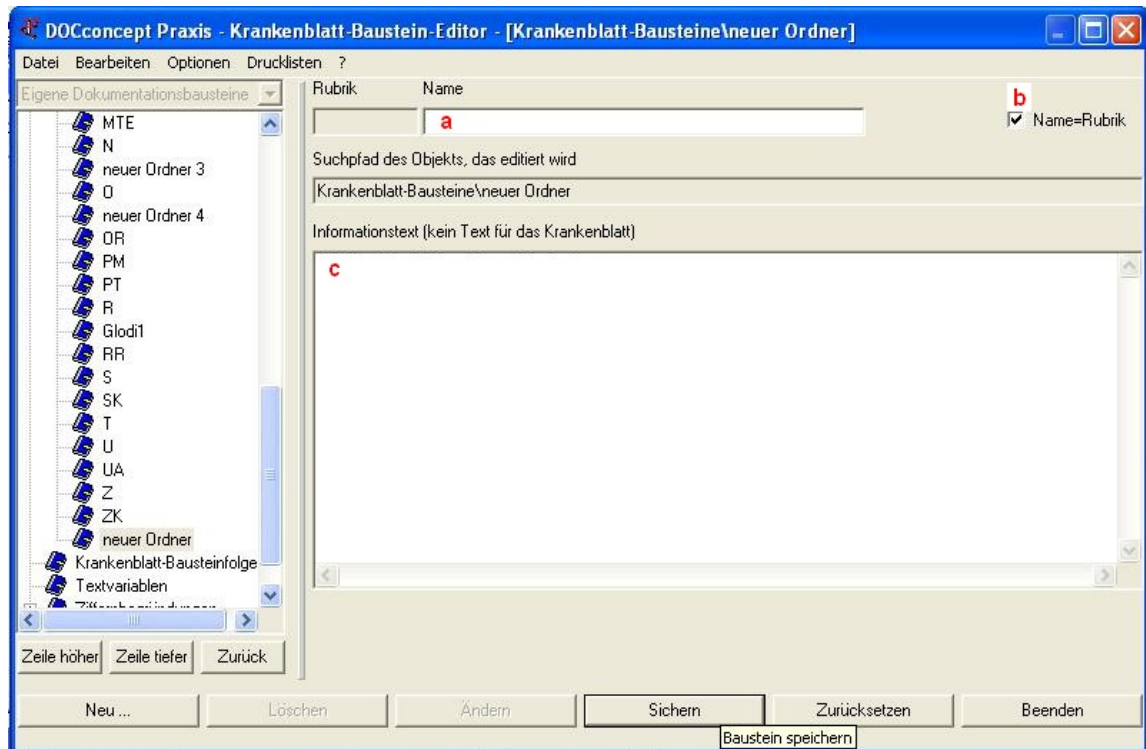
DOCconcept Praxis - Krankenblatt-Baustein-Editor - [Krankenblatt-Bausteine\neuer Ordner]

Datei Bearbeiten Optionen Drucklisten ?

Eigene Dokumentationsbausteine

MTE
N
neuer Ordner 3
O
neuer Ordner 4
OR
PM
PT
R
Glodi1
RR
S
SK
T
U
UA
Z
ZK
neuer Ordner
Krankenblatt-Bausteinfolge
Textvariablen
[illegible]

Zeile höher Zeile tiefer Zurück

Rubrik Name

a

b

Name=Rubrik

Suchpfad des Objekts, das editiert wird

Krankenblatt-Bausteine\neuer Ordner

Informationstext (kein Text für das Krankenblatt)

c

Neu ... Löschen Ändern Sichern Zurücksetzen Beenden

Baustein speichern